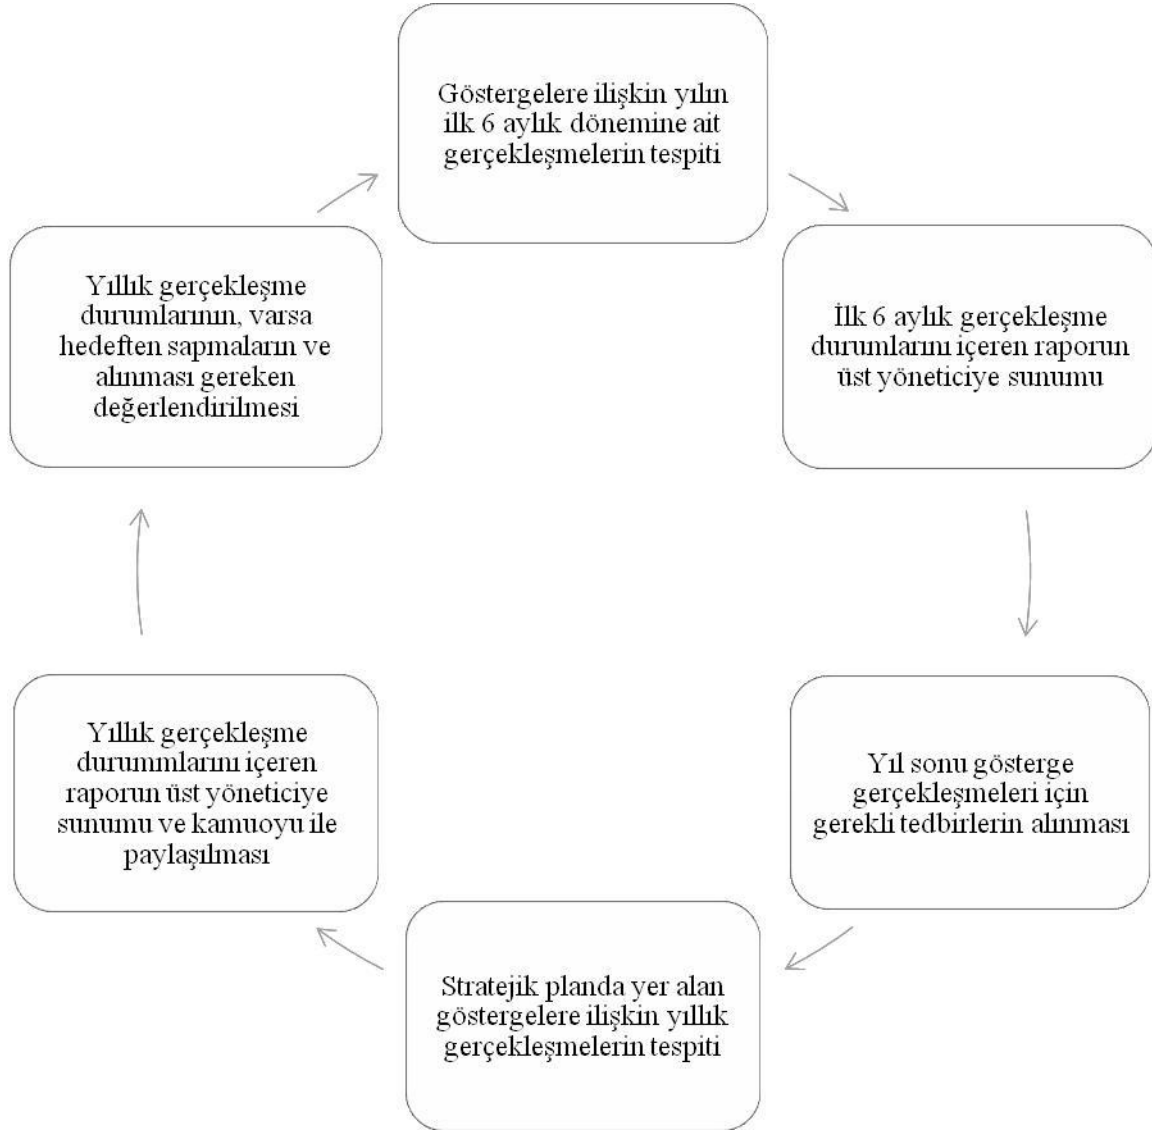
Göstergelere ilişkin yılın ilk 6 aylık dönemine ait gerçekleşmelerin tespiti

İlk 6 aylık gerçekleşme durumlarını içeren raporun üst yöneticiye sunumu

Yıl sonu gösterge gerçekleşmeleri için gerekli tedbirlerin alınması

Stratejik planda yer alan göstergelere ilişkin yıllık gerçekleşmelerin tespiti

Yıllık gerçekleşme durummlarını içeren raporun üst yöneticiye sunumu ve kamuoyu ile paylaşılması

Yıllık gerçekleşme durumlarının, varsa hedeften sapmaların ve alınması gereken değerlendirilmesi